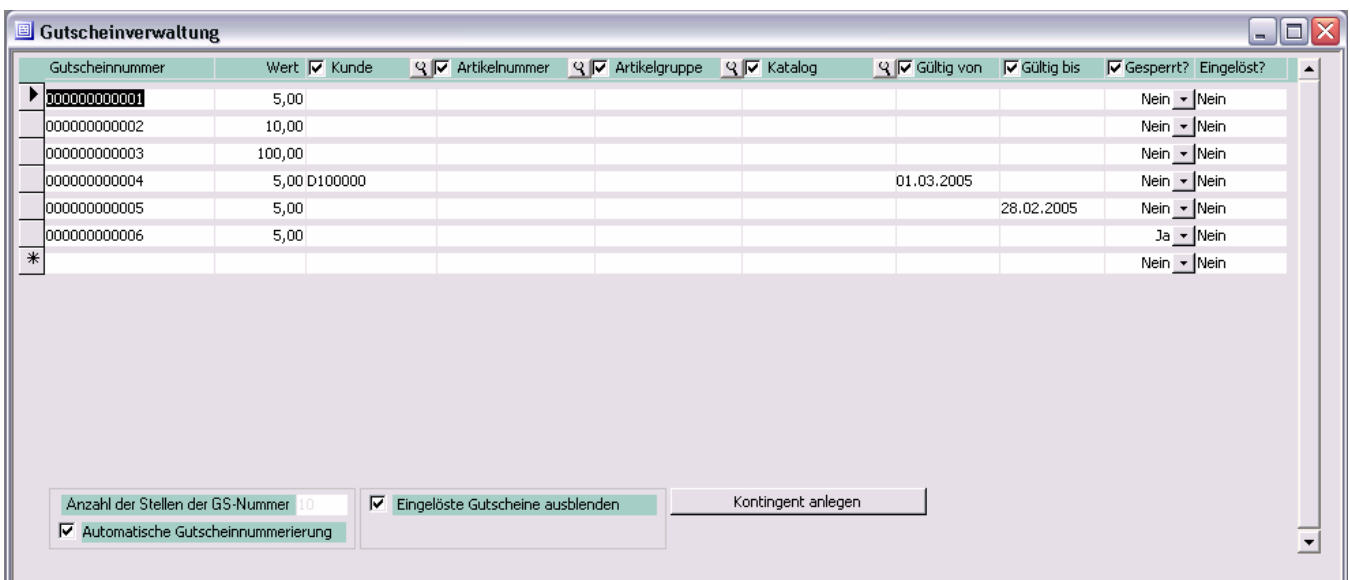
Gutscheinverwaltung

| Gutscheinnummer | Wert | Kunde | Artikelnummer | Artikelgruppe | Katalog | Gültig von | Gültig bis | Gesperrt? | Eingelöst? |
|---|---|---|---|---|---|---|---|---|---|
| 000000000001 | 5,00 | | | | | | | Nein | Nein |
| 000000000002 | 10,00 | | | | | | | Nein | Nein |
| 000000000003 | 100,00 | | | | | | | Nein | Nein |
| 000000000004 | 5,00 | D100000 | | | | 01.03.2005 | | Nein | Nein |
| 000000000005 | 5,00 | | | | | | 28.02.2005 | Nein | Nein |
| 000000000006 | 5,00 | | | | | | | Ja | Nein |
| | | | | | | | | Nein | Nein |

Anzahl der Stellen der GS-Nummer 10
Automatische Gutscheinnummerierung

Eingelöste Gutscheine ausblenden

Kontingent anlegen